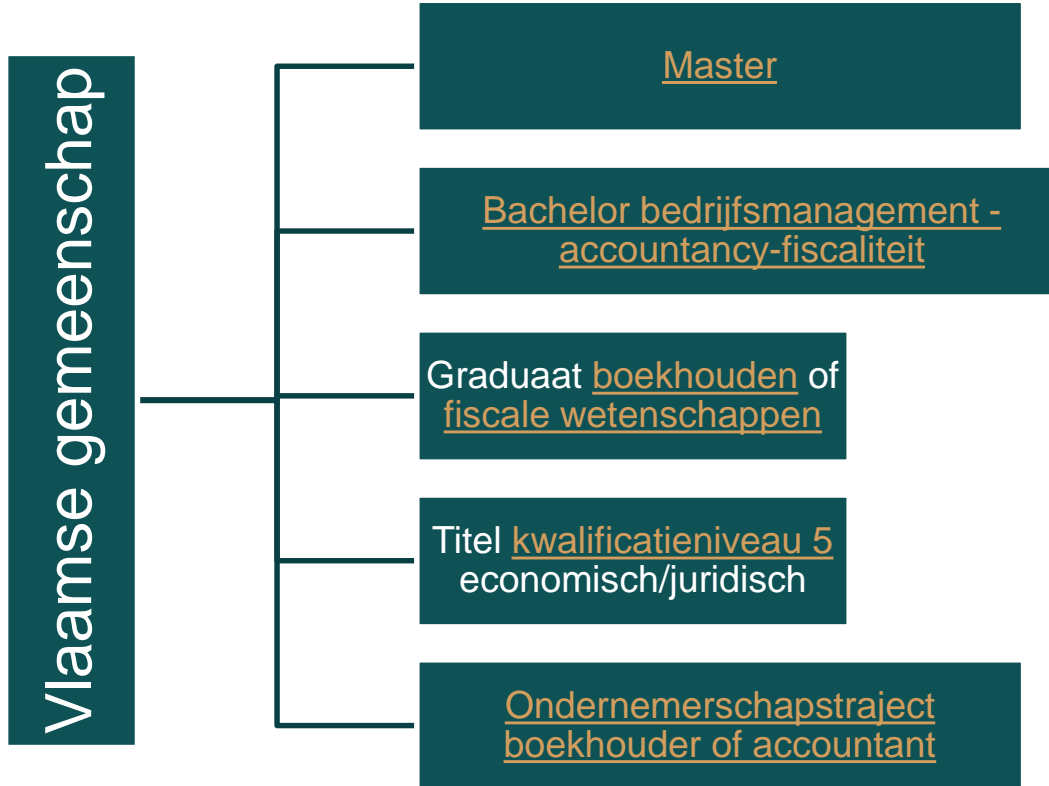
Vlaamse gemeenschap

Master

Bachelor bedrijfsmanagement - accountancy-fiscaliteit

Graduaat boekhouden of fiscale wetenschappen

Titel kwalificatieniveau 5 economisch/juridisch

Ondernemerschapstraject boekhouder of accountant